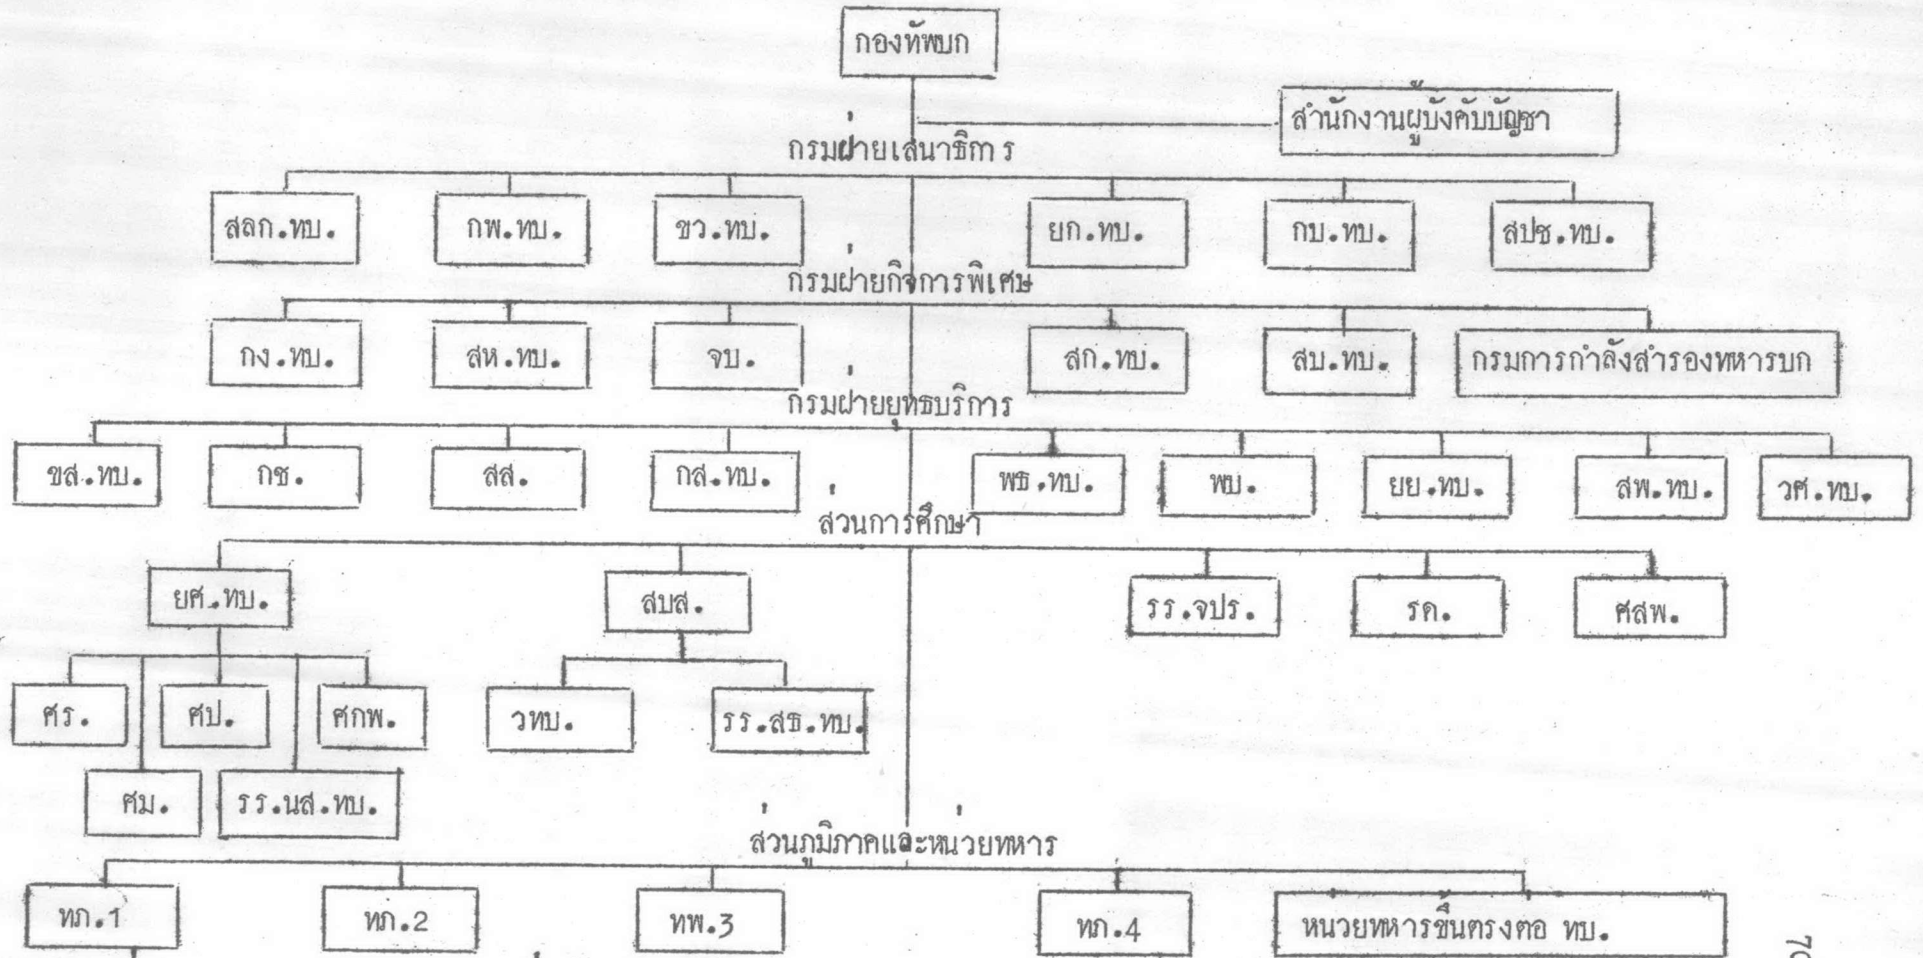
กองทัพบก

สำนักงานผู้บังคับบัญชา

กรมฝ่ายเสนาธิการ

สลก.ทบ.

กพ.ทบ.

ขว.ทบ.

ยก.ทบ.

กบ.ทบ.

สปช.ทบ.

กรมฝ่ายกิจการพิเศษ

กง.ทบ.

สห.ทบ.

จบ.

สก.ทบ.

สบ.ทบ.

กรมการกำลังสำรองทหารบก

กรมฝ่ายยุทธบริการ

ขส.ทบ.

กช.

สส.

กส.ทบ.

พธ.ทบ.

พบ.

ยย.ทบ.

สพ.ทบ.

วศ.ทบ.

ส่วนการศึกษา

ยศ.ทบ.

สบส.

รร.จปร.

รด.

ศสพ.

ศร.

ศป.

ศกพ.

วทบ.

รร.สธ.ทบ.

ศม.

รร.นส.ทบ.

ส่วนภูมิภาคและหน่วยทหาร

ทภ.1

ทภ.2

ทพ.3

ทภ.4

หน่วยทหารขึ้นตรงต่อ ทบ.

70